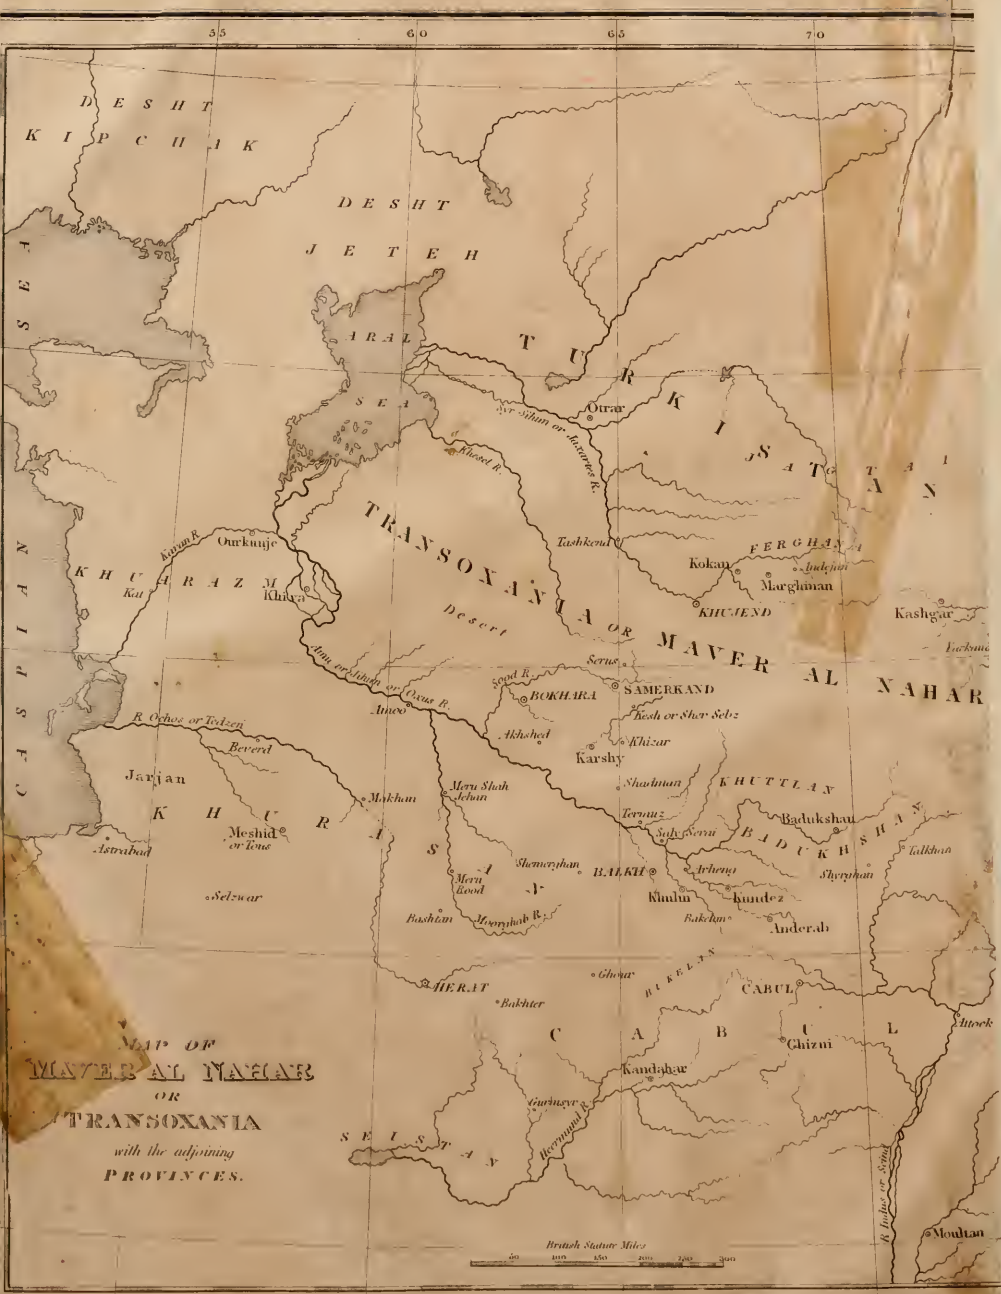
35
60
65
70

DESHT KIPCHIK

DESHT JETEH

CASPIAN SEA

ARAL SEA

TURKISTAN

SATGATAI

Syr Sihun or Jaxartes R.

Otrar

Khesel R.

TRANSOXANIA OR MAVER AL NAHAR

Desert

Tashkend

Kokan

Indejan

FERGHANA

Marghinan

KHUJEND

Kashgar

Yarkund

KHUARAZM

Karun R.

Ourkunje

Kat

Khiva

Amu or Jihun or Oxus R.

Sogd R.

BOKHARA

SAMERKAND

Serus

Kesh or Sher Sebz

Khizar

Akhshed

Karshy

Amoo

R. Ochos or Tedzen

Beverd

Jarjan

KHURASAN

Meshid or Tous

Astrabad

Selzwar

Makhan

Meru Shah Jehan

Meru Rood

Shemerghan

Bashtan

Moorghab R.

Shadman

Termuz

Sali Serai

KHUTTLAN

Badukshan

BADUKHSHAN

Talkhan

Arheng

Shyrghan

BALKH

Khulm

Kundez

Bakelan

Anderab

HERAT

Bakhter

Ghour

Bukelan

CABUL

CABUL

Ghizni

Attock

Kandahar

Gurinsyr

Hermund R.

SEISTAN

R. Indus or Scind

Moultan

MAP OF
MAVER AL NAHAR
OR
TRANSOXANIA
with the adjoining
PROVINCES.

British Statute Miles
50 100 150 200 250 300